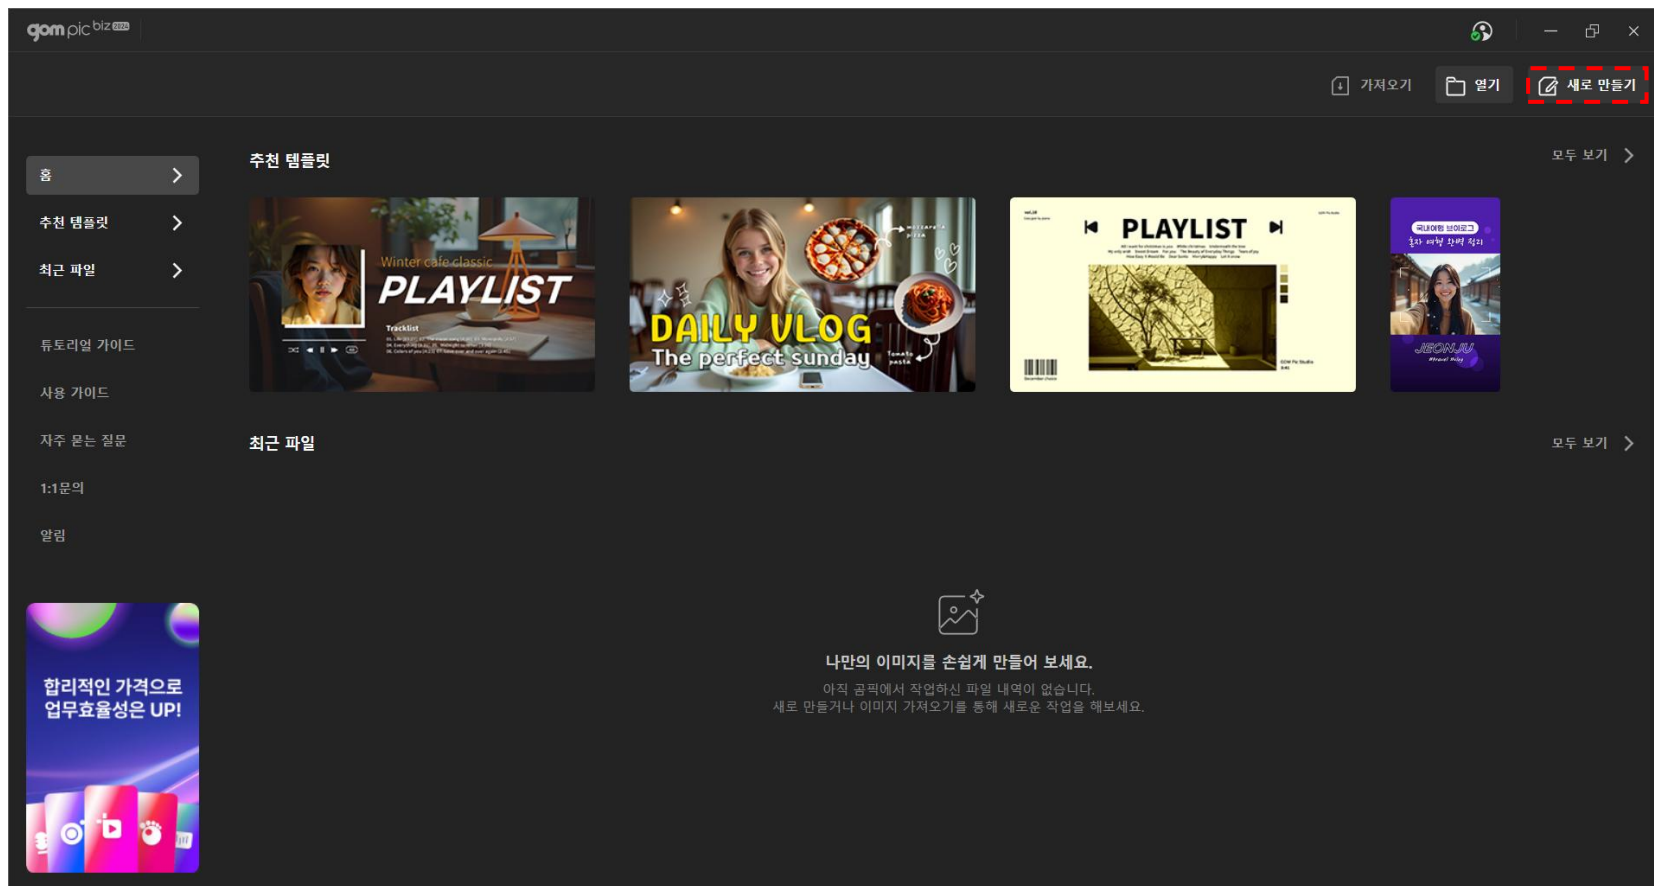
gom pic biz

가져오기
열기
새로 만들기

홈
추천 템플릿
최근 파일

튜토리얼 가이드
사용 가이드
자주 묻는 질문
1:1문의
알림

합리적인 가격으로
업무효율성은 UP!

추천 템플릿
모두 보기

Winter cafe classic
PLAYLIST
Tracklist

DAILY VLOG
The perfect sunday

PLAYLIST

국내여행 브이로그
JEONJU

최근 파일
모두 보기

나만의 이미지를 손쉽게 만들어 보세요.
아직 곰픽에서 작업하신 파일 내역이 없습니다.
새로 만들거나 이미지 가져오기를 통해 새로운 작업을 해보세요.